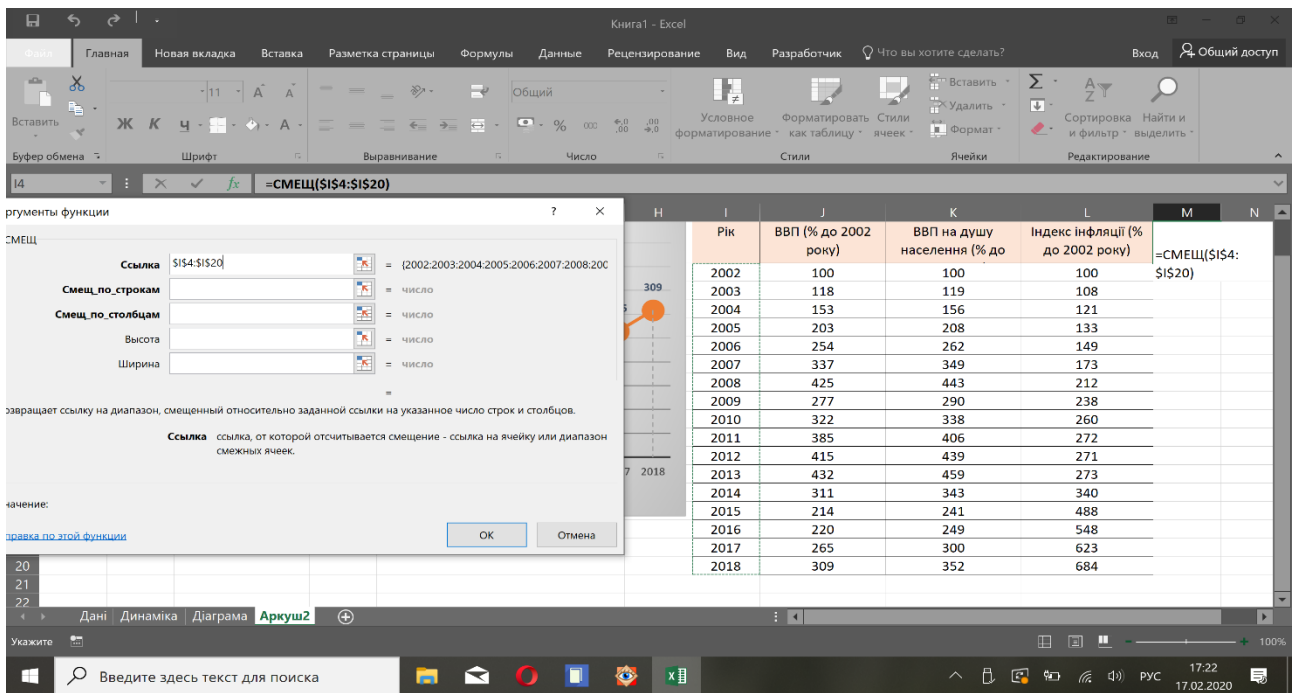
Книга1 - Excel

Файл Главная Новая вкладка Вставка Разметка страницы Формулы Данные Рецензирование Вид Разработчик Что вы хотите сделать? Вход Общий доступ

Вставить Буфер обмена
11 A A
Ж К Ч
Шрифт
Выравнивание
Общий
% 000 ,00 ,0
Число
Условное форматирование Форматировать как таблицу Стили ячеек
Стили
Вставить Удалить Формат
Ячейки
Σ
Сортировка и фильтр Найти и выделить
Редактирование

I4 =СМЕЩ($I$4:$I$20)

ргументы функции ? ×

СМЕЩ

Ссылка $I$4:$I$20 = {2002:2003:2004:2005:2006:2007:2008:200
Смещ_по_строкам = число
Смещ_по_столбцам = число
Высота = число
Ширина = число
=
озвращает ссылку на диапазон, смещенный относительно заданной ссылки на указанное число строк и столбцов.

Ссылка ссылка, от которой отсчитывается смещение - ссылка на ячейку или диапазон смежных ячеек.

начение:

правка по этой функции ОК Отмена

H I J K L M N

309

7 2018

| Рік | ВВП (% до 2002 року) | ВВП на душу населення (% до | Індекс інфляції (% до 2002 року) |
|---|---|---|---|
| 2002 | 100 | 100 | 100 |
| 2003 | 118 | 119 | 108 |
| 2004 | 153 | 156 | 121 |
| 2005 | 203 | 208 | 133 |
| 2006 | 254 | 262 | 149 |
| 2007 | 337 | 349 | 173 |
| 2008 | 425 | 443 | 212 |
| 2009 | 277 | 290 | 238 |
| 2010 | 322 | 338 | 260 |
| 2011 | 385 | 406 | 272 |
| 2012 | 415 | 439 | 271 |
| 2013 | 432 | 459 | 273 |
| 2014 | 311 | 343 | 340 |
| 2015 | 214 | 241 | 488 |
| 2016 | 220 | 249 | 548 |
| 2017 | 265 | 300 | 623 |
| 2018 | 309 | 352 | 684 |

=СМЕЩ($I$4:$I$20)

20
21
22

Дані Динаміка Діаграма Аркуш2

Укажите 100%

Введите здесь текст для поиска

РУС 17:22 17.02.2020